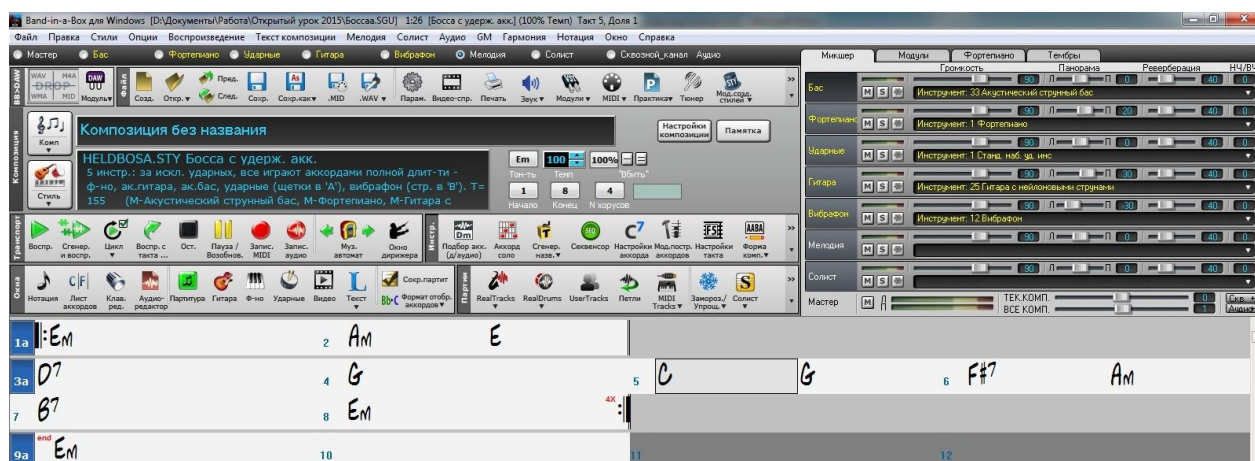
Band-in-a-Box для Windows [D:\Документы\Работа\Открытый урок 2015\Боссаа.SGU] 1:26 [Босса с удерж. акк.] (100% Темп) Такт 5, Доля 1

Файл Правка Стили Опции Воспроизведение Текст композиции Мелодия Солист Аудио GM Гармония Нотация Окно Справка

Мастер Бас Фортепиано Ударные Гитара Вибрафон Мелодия Солист Сквозной_канал Аудио

BB-DAW WAV M4A DROP WMA MID DAW Модуль Файл Созд. Откр. Пред. След. Сохр. Сохр.как .MID .WAV Парам. Видео-спр. Печать Звук Модули MIDI Практика Тюнер Мод.созд. стилей

Композиция Комп Стиль Композиция без названия Настройки композиции Памятка

HELDBOSA.STY Босса с удерж. акк.
5 инстр.: за искл. ударных, все играют аккордами полной длит-ти - ф-но, ак.гитара, ак.бас, ударные (щетки в 'A'), вибрафон (стр. в 'B'). T= 155 (M-Акустический струнный бас, M-Фортепиано, M-Гитара с

Em 100 100% Тон-ть Темп "Вбить" 1 8 4 Начало Конец N хорусов

Транспорт Воспр. Сгенер. и воспр. Цикл Воспр. с такта ... Ост. Пауза / Возобнов. Запис. MIDI Запис. аудио Муз. автомат Окно дирижера Инстр. Dm Подбор акк. (д/аудио) Аккорд соло Сгенер. назв. Секвенсор Настройки аккорда Мод.постр. аккордов Настройки такта Форма комп.

Окна Нотация Лист аккордов Клав. ред. Аудио-редактор Партитура Гитара Ф-но Ударные Видео Текст Сохр.партит Формат отобр. аккордов Партии RealTracks RealDrums UserTracks Петли MIDI Tracks Замороз./ Упрощ. Солист

Микшер Модули Фортепиано Тембры
Громкость Панорама Реверберация НЧ/ВЧ

Бас M S 90 0 40 Инструмент: 33 Акустический струнный бас
Фортепиано M S 90 -20 40 Инструмент: 1 Фортепиано
Ударные M S 90 0 40 Инструмент: 1 Станд. наб. уд. инс
Гитара M S 90 30 40 Инструмент: 25 Гитара с нейлоновыми струнами
Вибрафон M S 90 -30 40 Инструмент: 12 Вибрафон
Мелодия M S 90 0 40
Солист M S 90 0 40
Мастер M ТЕК.КОМП. 0 ВСЕ КОМП. 1

1a Em 2 Am E
3a D7 4 G 5 C G 6 F#7 Am
7 B7 8 Em 4X
9a end Em 10 11 12